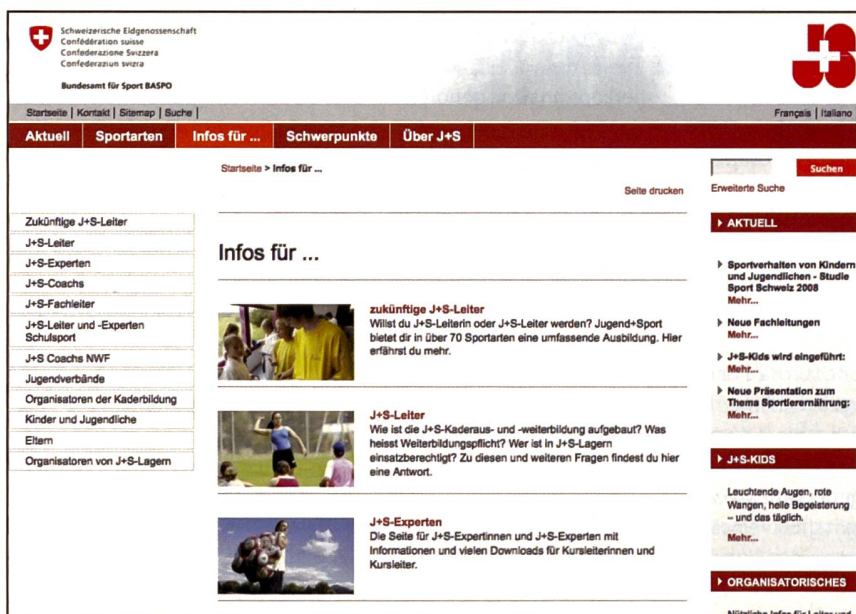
Schweizerische Eidgenossenschaft
Confédération suisse
Confederazione Svizzera
Confederaziun svizra

Bundesamt für Sport BASPO

J+S

Startseite | Kontakt | Sitemap | Suche |

Français | Italiano

Aktuell | Sportarten | Infos für ... | Schwerpunkte | Über J+S

Startseite > Infos für ...

Seite drucken

Suchen

Erweiterte Suche

Zukünftige J+S-Leiter
J+S-Leiter
J+S-Experten
J+S-Coachs
J+S-Fachleiter
J+S-Leiter und -Experten Schulsport
J+S Coachs NWF
Jugendverbände
Organisatoren der Kaderbildung
Kinder und Jugendliche
Eltern
Organisatoren von J+S-Lagern

Infos für ...

zukünftige J+S-Leiter
Willst du J+S-Leiterin oder J+S-Leiter werden? Jugend+Sport bietet dir in über 70 Sportarten eine umfassende Ausbildung. Hier erfährst du mehr.

J+S-Leiter
Wie ist die J+S-Kaderaus- und -weiterbildung aufgebaut? Was heisst Weiterbildungspflicht? Wer ist in J+S-Lagern einsatzberechtigt? Zu diesen und weiteren Fragen findest du hier eine Antwort.

J+S-Experten
Die Seite für J+S-Expertinnen und J+S-Experten mit Informationen und vielen Downloads für Kursleiterinnen und Kursleiter.

AKTUELL

Sportverhalten von Kindern und Jugendlichen - Studie Sport Schweiz 2008
Mehr...

Neue Fachleitungen
Mehr...

J+S-Kids wird eingeführt:
Mehr...

Neue Präsentation zum Thema Sporternährung:
Mehr...

J+S-KIDS

Leuchtende Augen, rote Wangen, helle Begeisterung – und das täglich.

Mehr...

ORGANISATORISCHES

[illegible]